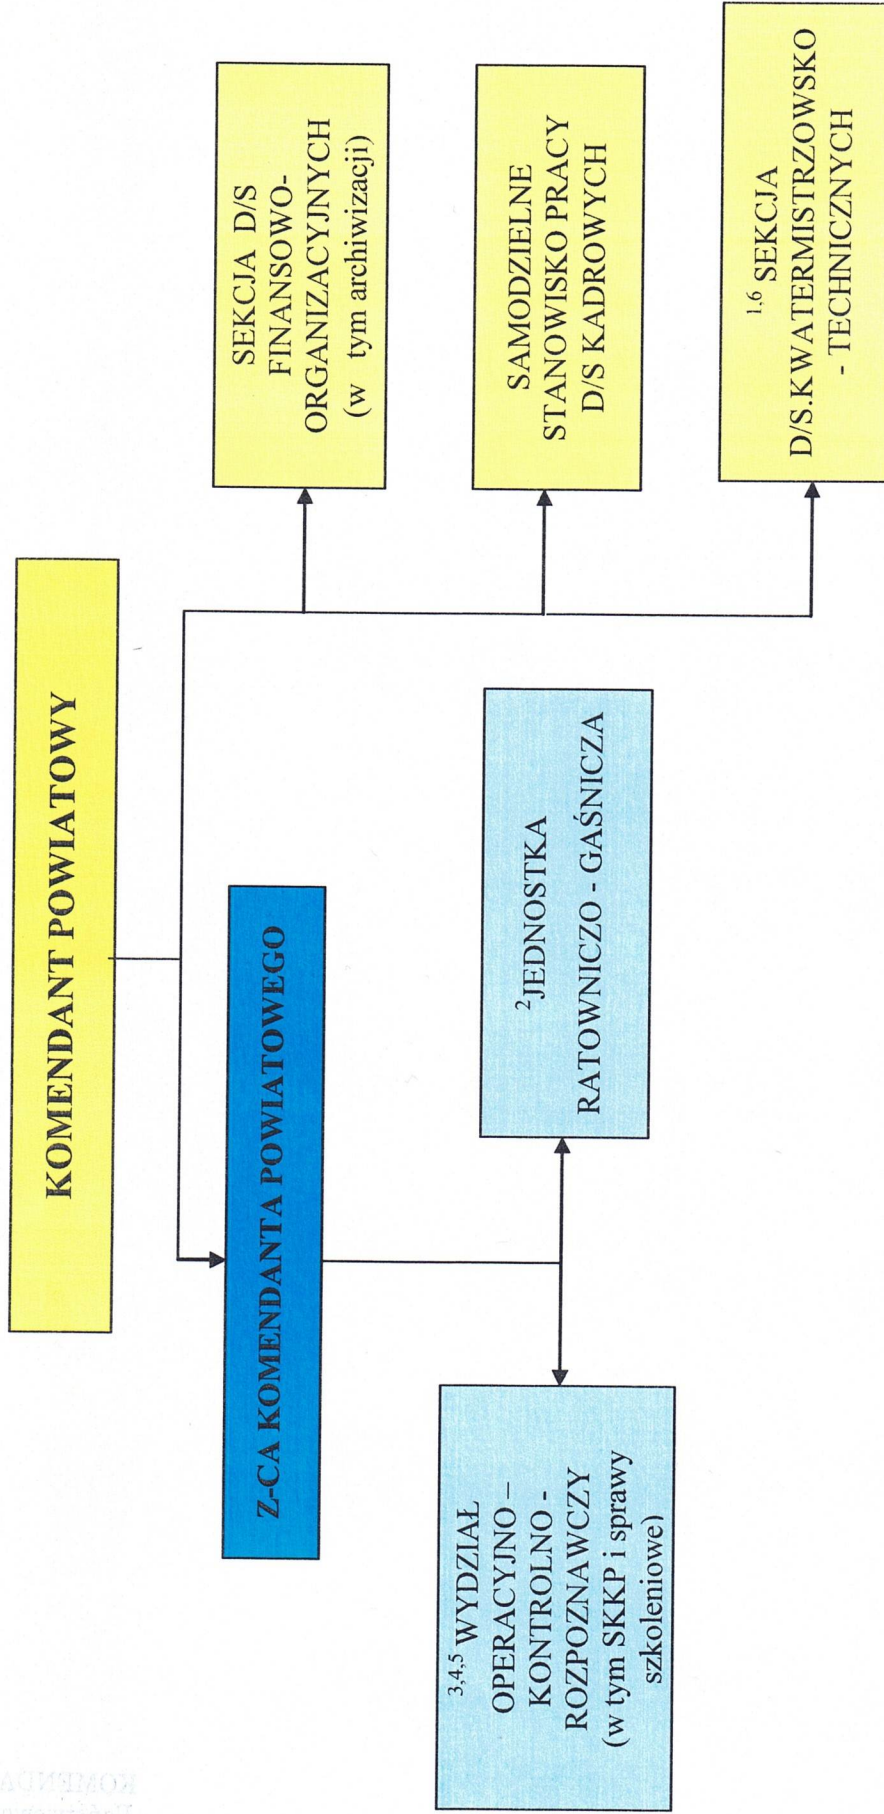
KOMENDANT POWIATOWY

Z-CA KOMENDANTA POWIATOWEGO

SEKCJA D/S FINANSOWO-ORGANIZACYJNYCH (w tym archiwizacji)

SAMODZIELNE STANOWISKO PRACY D/S KADROWYCH

$^{1,6}$ SEKCJA D/S.KWATERMISTRZOWSKO - TECHNICZNYCH

$^{2}$JEDNOSTKA RATOWNICZO - GAŚNICZA

$^{3,4,5}$ WYDZIAŁ OPERACYJNO – KONTROLNO - ROZPOZNAWCZY (w tym SKKP i sprawy szkoleniowe)